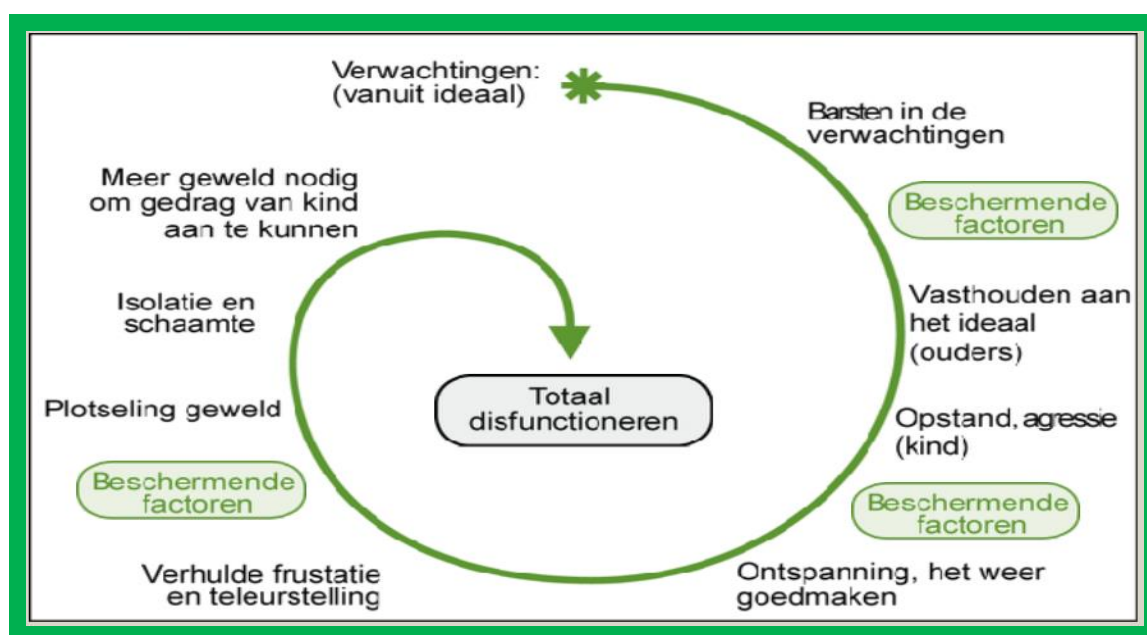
Verwachtingen: (vanuit ideaal)

Barsten in de verwachtingen

Beschermende factoren

Vasthouden aan het ideaal (ouders)

Opstand, agressie (kind)

Beschermende factoren

Ontspanning, het weer goedmaken

Verhulde frustatie en teleurstelling

Beschermende factoren

Plotseling geweld

Isolatie en schaamte

Meer geweld nodig om gedrag van kind aan te kunnen

Totaal disfunctioneren